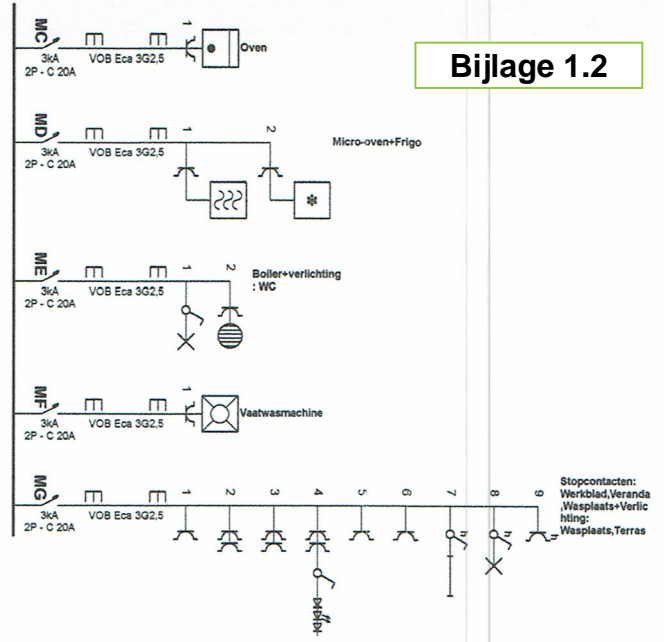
Bijlage 1.2

MC
3kA
2P - C 20A
VOB Eca 3G2,5
1
Oven

MD
3kA
2P - C 20A
VOB Eca 3G2,5
1
2
Micro-oven+Frigo

ME
3kA
2P - C 20A
VOB Eca 3G2,5
1
2
Boiler+verlichting
: WC

MF
3kA
2P - C 20A
VOB Eca 3G2,5
1
Vaatwasmachine

MG
3kA
2P - C 20A
VOB Eca 3G2,5
1
2
3
4
5
6
7
8
9
Stopcontacten:
Werkblad,Veranda
,Wasplaats+Verlichting:
Wasplaats,Terras